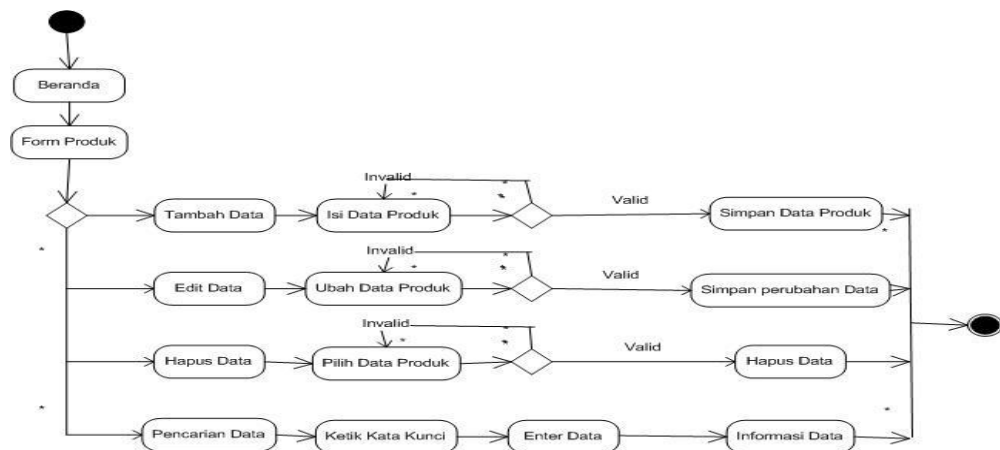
Beranda

Form Produk

Invalid

Tambah Data

Isi Data Produk

Valid

Simpan Data Produk

Invalid

Edit Data

Ubah Data Produk

Valid

Simpan perubahan Data

Invalid

Hapus Data

Pilih Data Produk

Valid

Hapus Data

Pencarian Data

Ketik Kata Kunci

Enter Data

Informasi Data